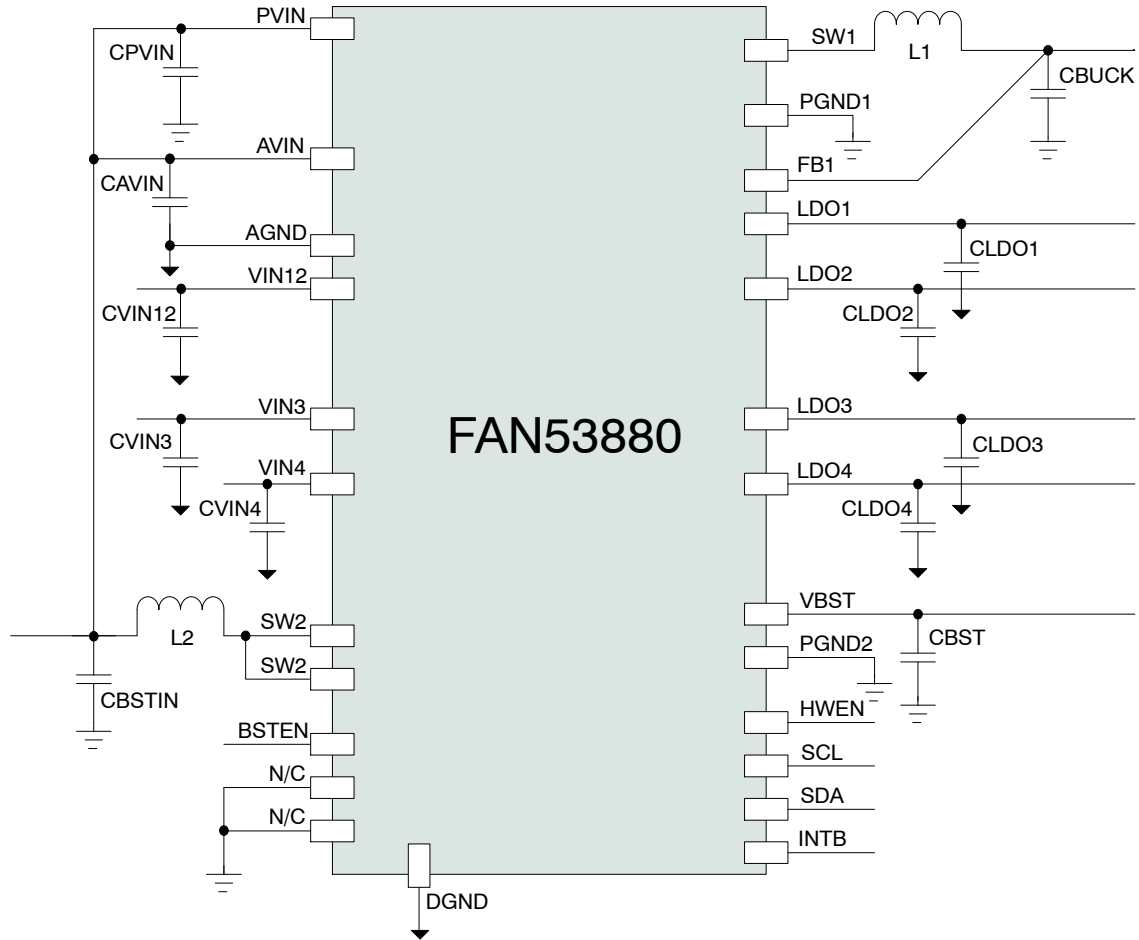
PVIN
CPVIN
AVIN
CAVIN
AGND
VIN12
CVIN12
VIN3
CVIN3
VIN4
CVIN4
L2
SW2
SW2
CBSTIN
BSTEN
N/C
N/C
FAN53880
DGND
SW1
L1
CBUCK
PGND1
FB1
LDO1
CLDO1
LDO2
CLDO2
LDO3
CLDO3
LDO4
CLDO4
VBST
CBST
PGND2
HWEN
SCL
SDA
INTB